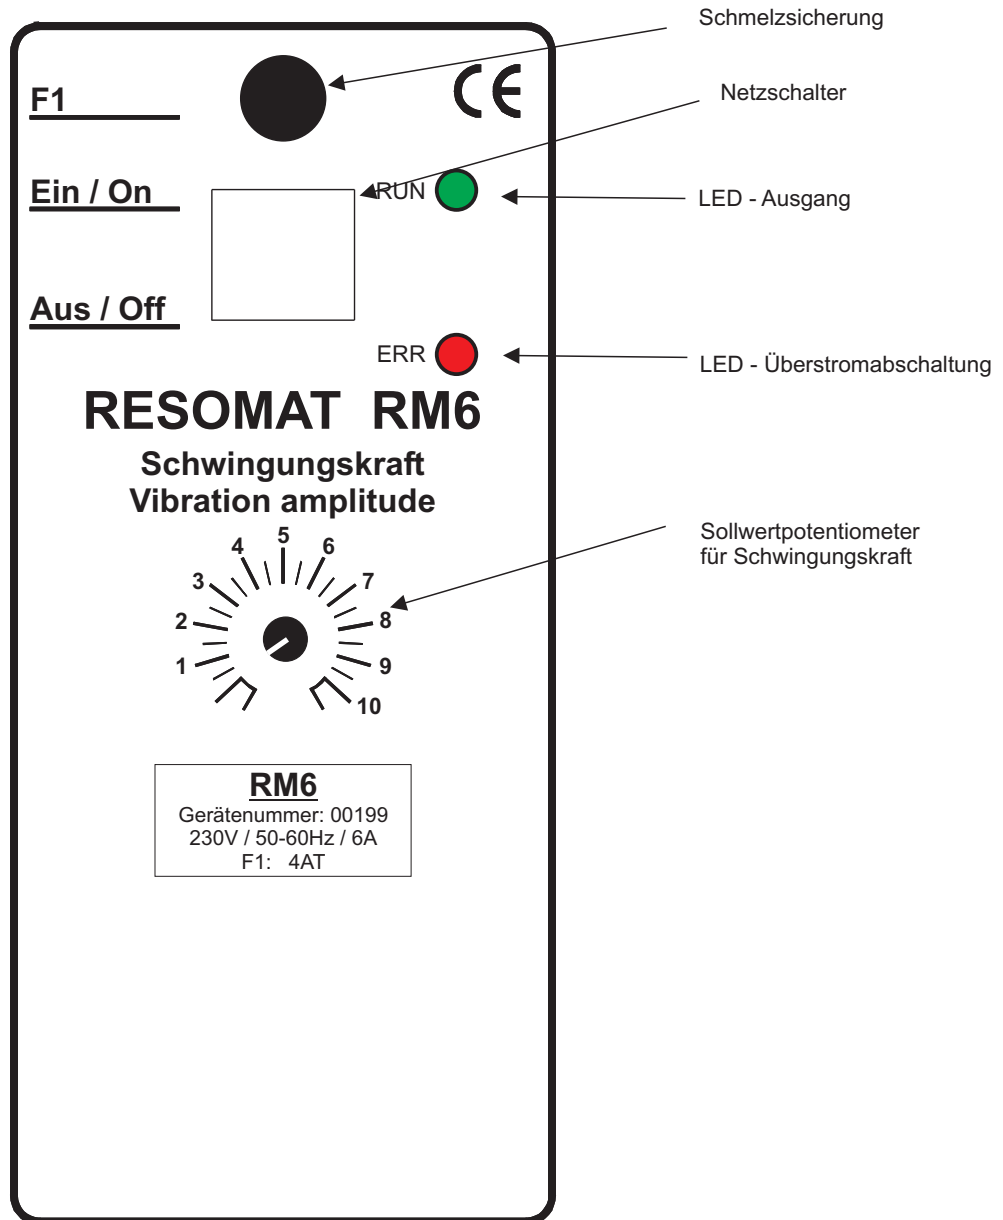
Schmelzsicherung

F1

CE

Netzschalter

Ein / On

RUN

LED - Ausgang

Aus / Off

ERR

LED - Überstromabschaltung

RESOMAT RM6

Schwingungskraft
Vibration amplitude

Sollwertpotentiometer
für Schwingungskraft

1 2 3 4 5 6 7 8 9 10

RM6
Gerätenummer: 00199
230V / 50-60Hz / 6A
F1: 4AT